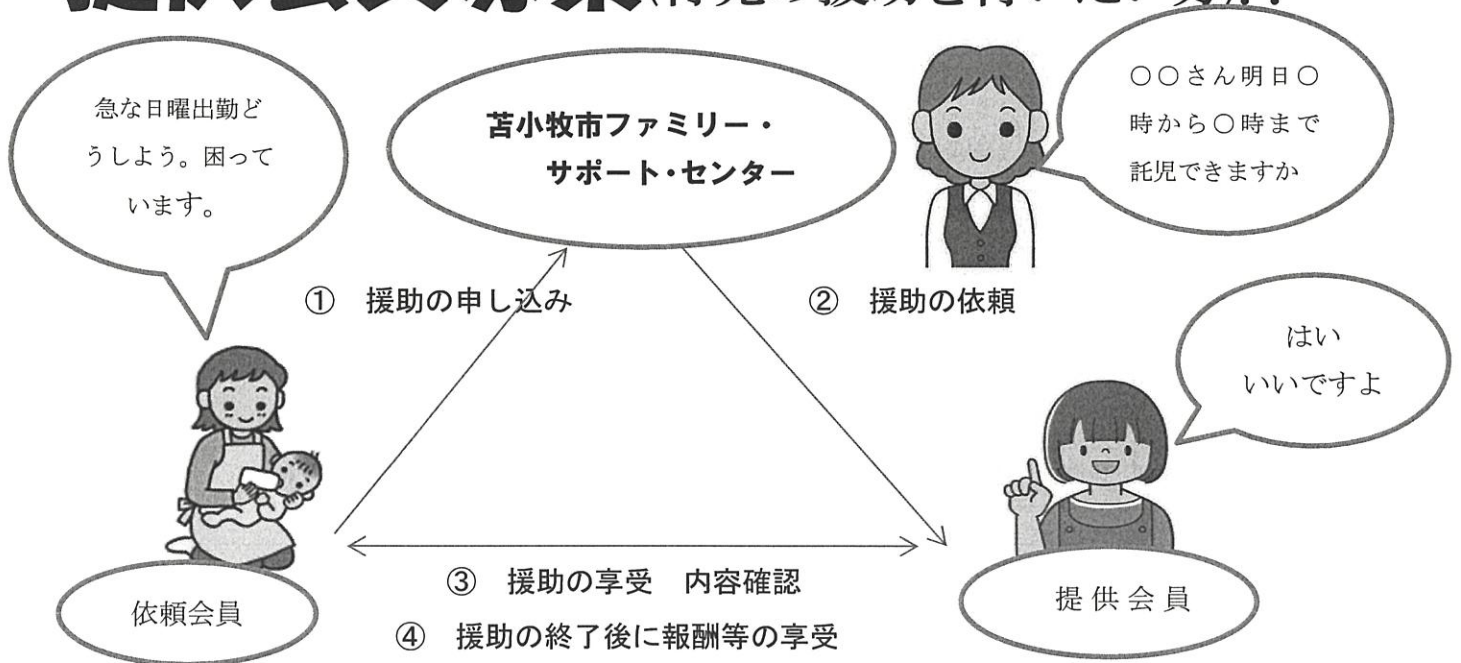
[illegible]

急な日曜出勤どうしよう。困っています。

苫小牧市ファミリー・サポート・センター

○○さん明日○時から○時まで託児できますか

① 援助の申し込み

② 援助の依頼

はい いいですよ

③ 援助の享受 内容確認

④ 援助の終了後に報酬等の享受

依頼会員

提供会員